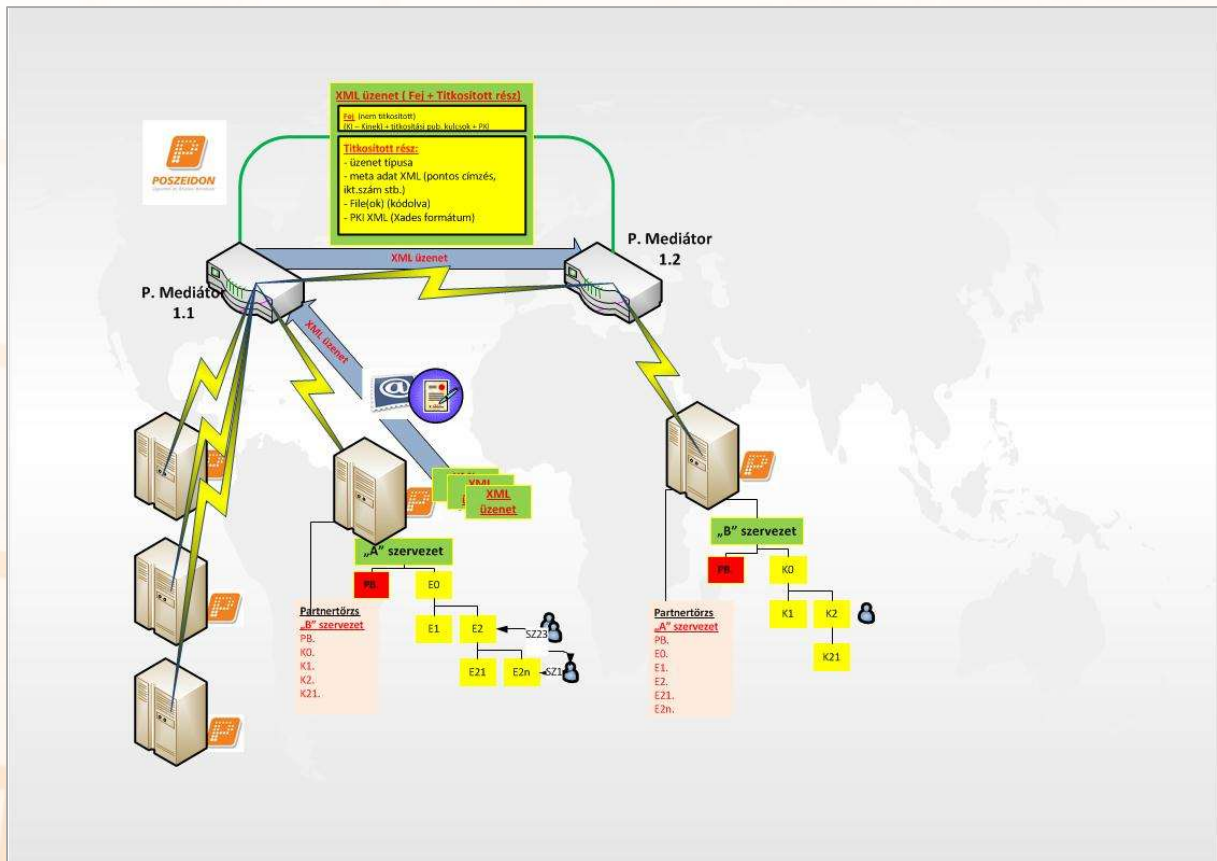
XML üzenet ( Fej + Titkosított rész)

Fej (nem titkosított)
(Ki – Kinek) + titkosítási pub. kulcsok + PKI

Titkosított rész:
- üzenet típusa
- meta adat XML (pontos címzés, ikt.szám stb.)
- File(ok) (kódolva)
- PKI XML (Xades formátum)

POSZEIDON

P. Mediátor 1.1

P. Mediátor 1.2

XML üzenet

XML üzenet

XML üzenet

„A" szervezet

PB.

E0

E1

E2

SZ23

E21

E2n

SZ1

Partnertörzs
„B" szervezet
PB.
K0.
K1.
K2.
K21.

„B" szervezet

PB.

K0

K1

K2

K21

Partnertörzs
„A" szervezet
PB.
E0.
E1.
E2.
E21.
E2n.